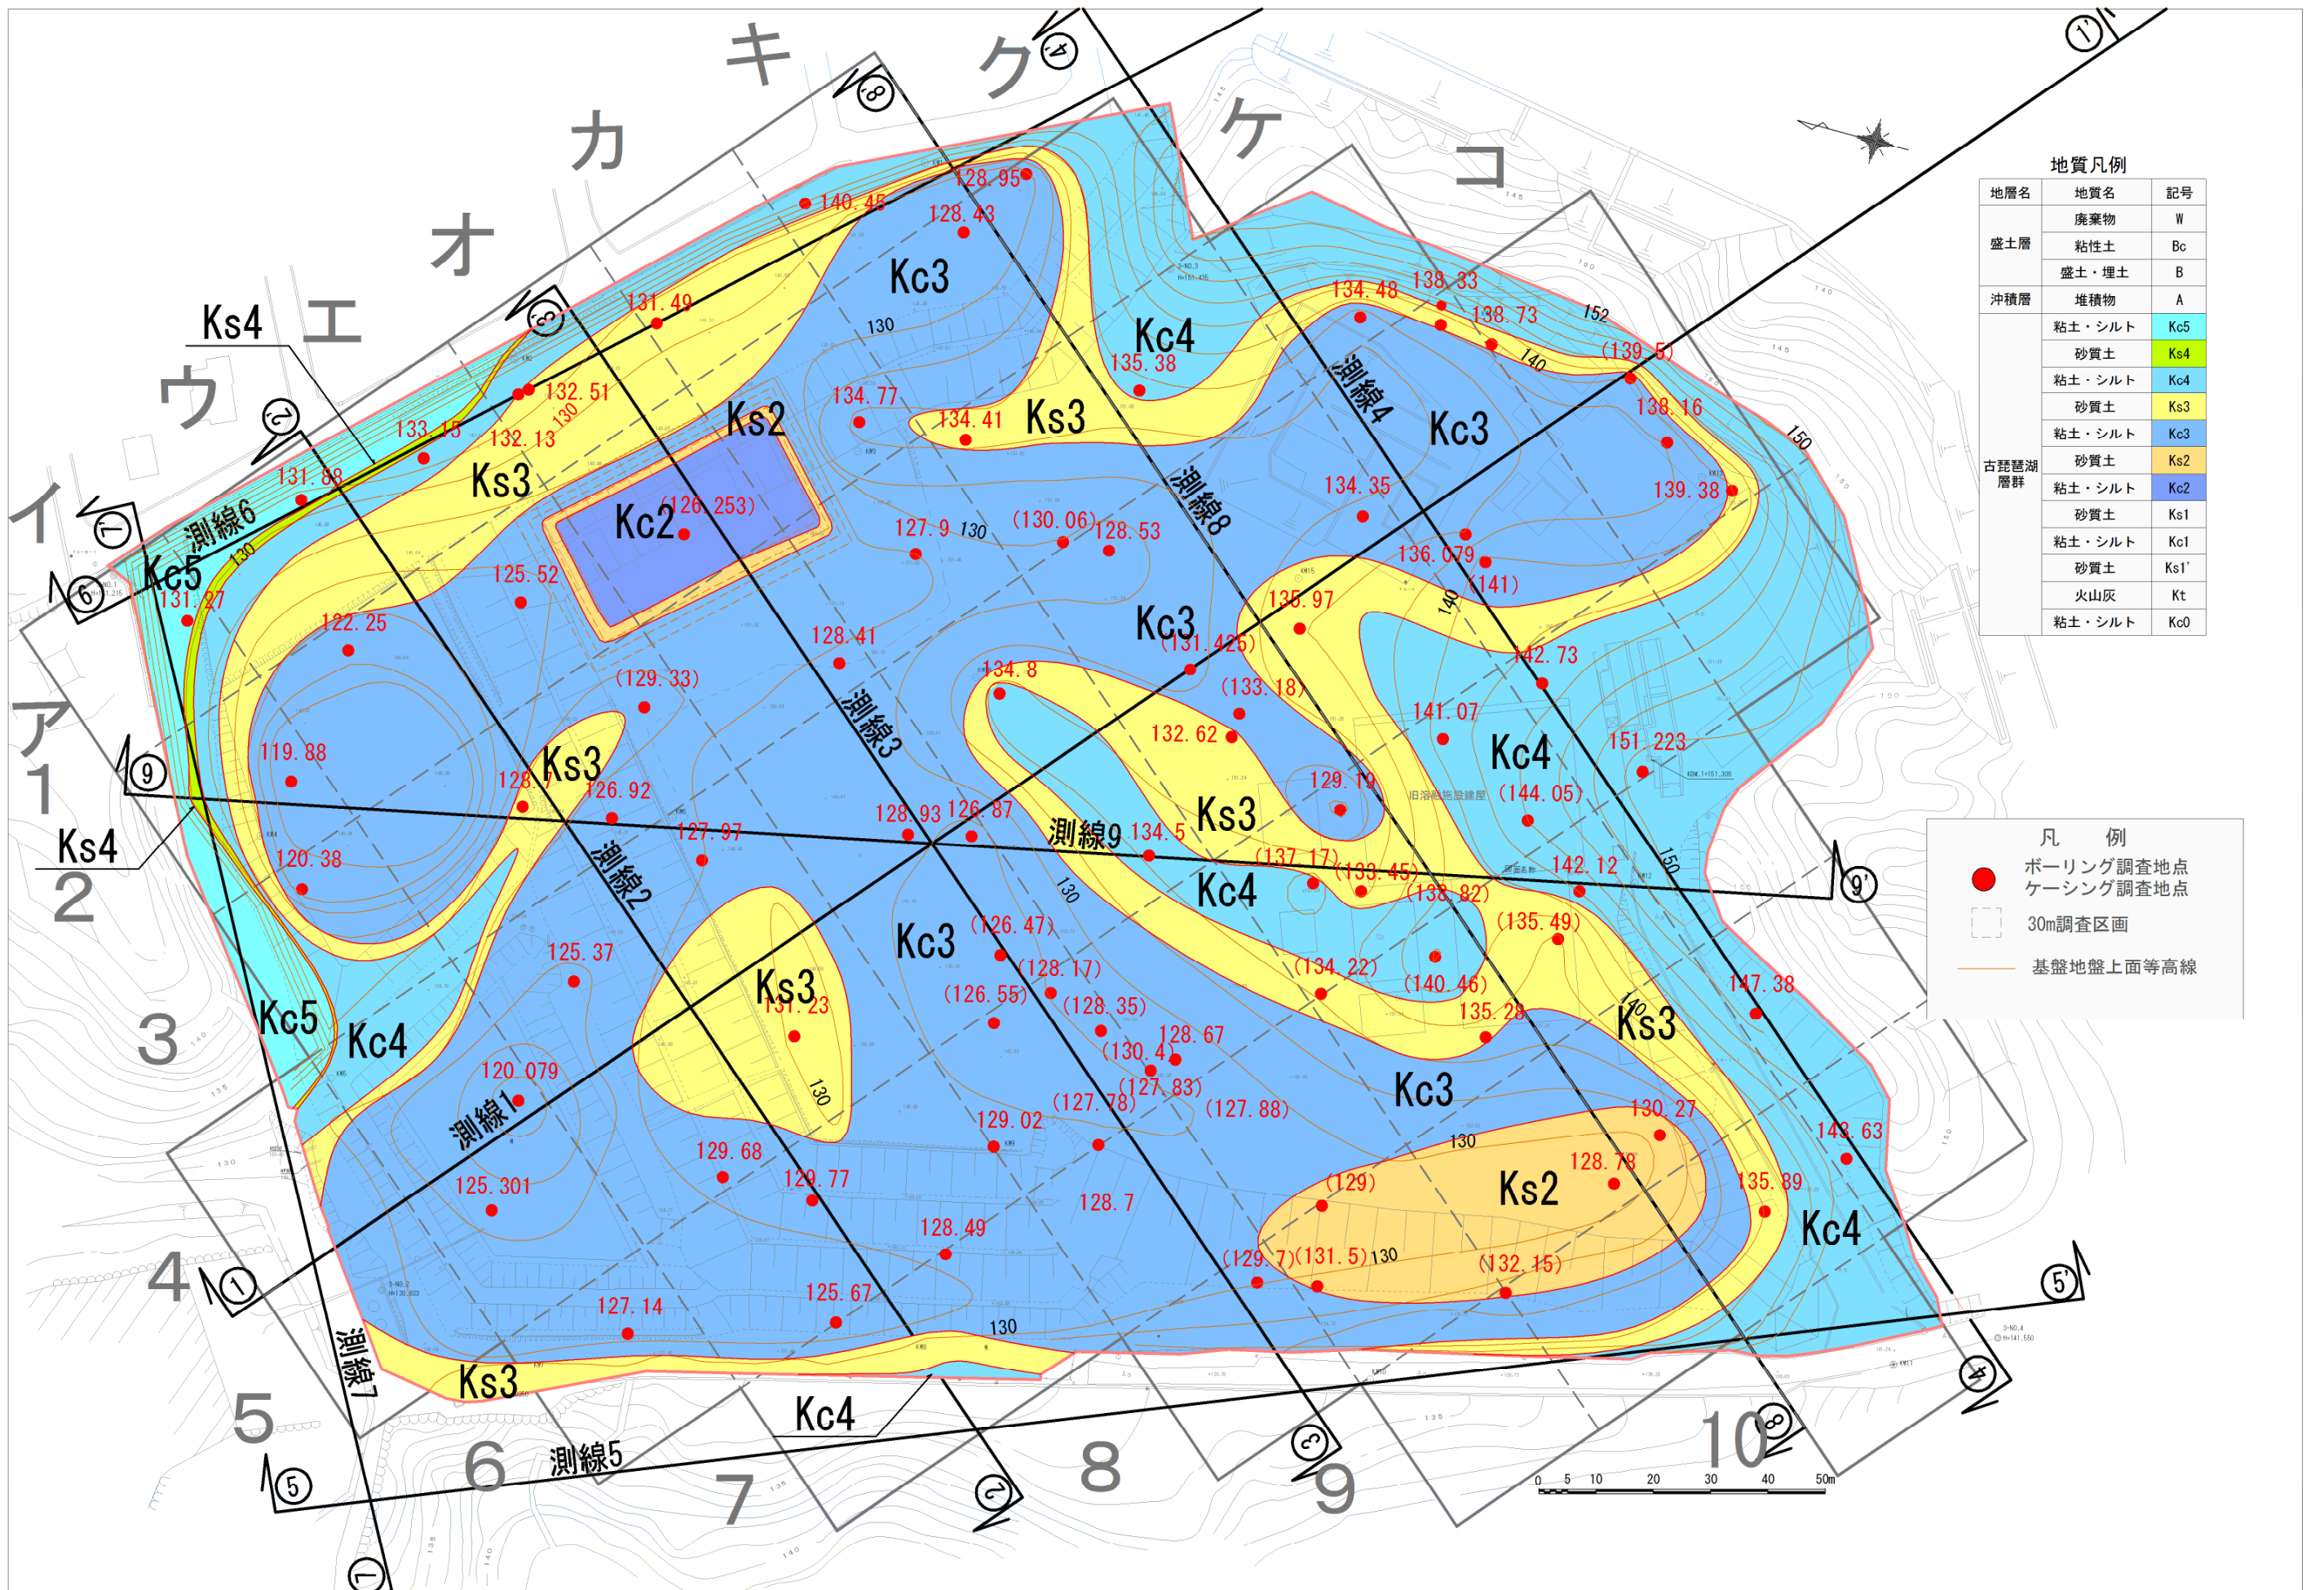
キ ク ケ コ カ オ エ ウ イ ア

1 2 3 4 5 6 7 8 9 10

地質凡例

| 地層名 | 地質名 | 記号 |
|---|---|---|
| 盛土層 | 廃棄物 | W |
| | 粘性土 | Bc |
| | 盛土・埋土 | B |
| 沖積層 | 堆積物 | A |
| 古琵琶湖層群 | 粘土・シルト | Kc5 |
| | 砂質土 | Ks4 |
| | 粘土・シルト | Kc4 |
| | 砂質土 | Ks3 |
| | 粘土・シルト | Kc3 |
| | 砂質土 | Ks2 |
| | 粘土・シルト | Kc2 |
| | 砂質土 | Ks1 |
| | 粘土・シルト | Kc1 |
| | 砂質土 | Ks1' |
| | 火山灰 | Kt |
| | 粘土・シルト | Kc0 |

凡 例
ボーリング調査地点
ケーシング調査地点
30m調査区画
基盤地盤上面等高線

Kc3 Kc4 Ks3 Kc3 Ks2 Kc2 Ks3 Ks4 Kc5 Kc3 Kc4 Ks3 Kc4 Ks3 Kc3 Kc5 Kc4 Kc3 Ks3 Kc3 Ks2 Kc4 Ks3 Kc4 Ks4

測線1 測線2 測線3 測線4 測線5 測線6 測線7 測線8 測線9

140.45 128.95 128.43 131.49 132.51 133.15 132.13 131.88 131.27 134.77 134.41 135.38 134.48 138.33 138.73 (139.5) 138.16 139.38 134.35 136.079 (141) 135.97 (131.425) (133.18) 142.73 141.07 151.223 (144.05) 129.19 132.62 134.8 (126.253) 125.52 127.9 (130.06) 128.53 122.25 128.41 (129.33) 119.88 128.7 126.92 127.97 128.93 126.87 134.5 (137.17) (133.45) (138.82) 142.12 (135.49) 120.38 125.37 (126.47) (128.17) (126.55) (128.35) (134.22) (140.46) 135.28 147.38 131.23 128.67 (130.4) (127.83) 120.079 (127.78) (127.88) 130.27 143.63 129.02 129.68 129.77 125.301 128.7 (129) 128.78 135.89 128.49 (129.7) (131.5) (132.15) 127.14 125.67

130 140 150 152

0 5 10 20 30 40 50m